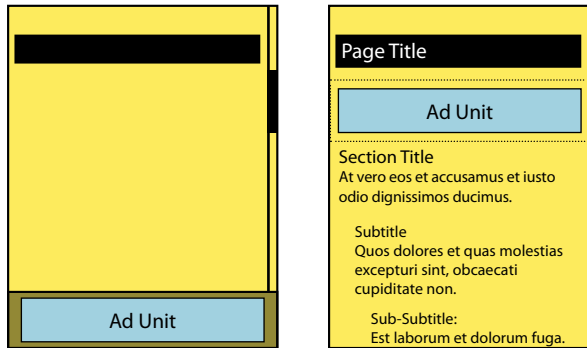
Ad Unit

Page Title

Ad Unit

Section Title
At vero eos et accusamus et iusto odio dignissimos ducimus.

Subtitle
Quos dolores et quas molestias excepturi sint, obcaecati cupiditate non.

Sub-Subtitle:
Est laborum et dolorum fuga.